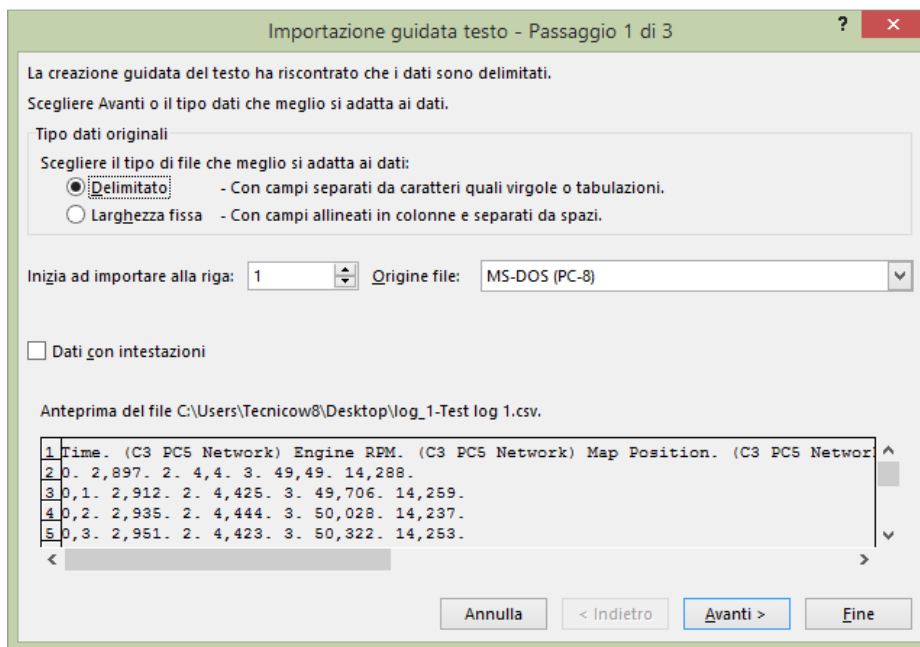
Importazione guidata testo - Passaggio 1 di 3

?

×

La creazione guidata del testo ha riscontrato che i dati sono delimitati.

Scegliere Avanti o il tipo dati che meglio si adatta ai dati.

Tipo dati originali

Scegliere il tipo di file che meglio si adatta ai dati:

Delimitato - Con campi separati da caratteri quali virgole o tabulazioni.

Larghezza fissa - Con campi allineati in colonne e separati da spazi.

Inizia ad importare alla riga: 1

Origine file: MS-DOS (PC-8)

Dati con intestazioni

Anteprima del file C:\Users\Tecnicow8\Desktop\log_1-Test log 1.csv.

1 Time. (C3 PC5 Network) Engine RPM. (C3 PC5 Network) Map Position. (C3 PC5 Networ
2 0. 2,897. 2. 4,4. 3. 49,49. 14,288.
3 0,1. 2,912. 2. 4,425. 3. 49,706. 14,259.
4 0,2. 2,935. 2. 4,444. 3. 50,028. 14,237.
5 0,3. 2,951. 2. 4,423. 3. 50,322. 14,253.

Annulla

< Indietro

Avanti >

Fine